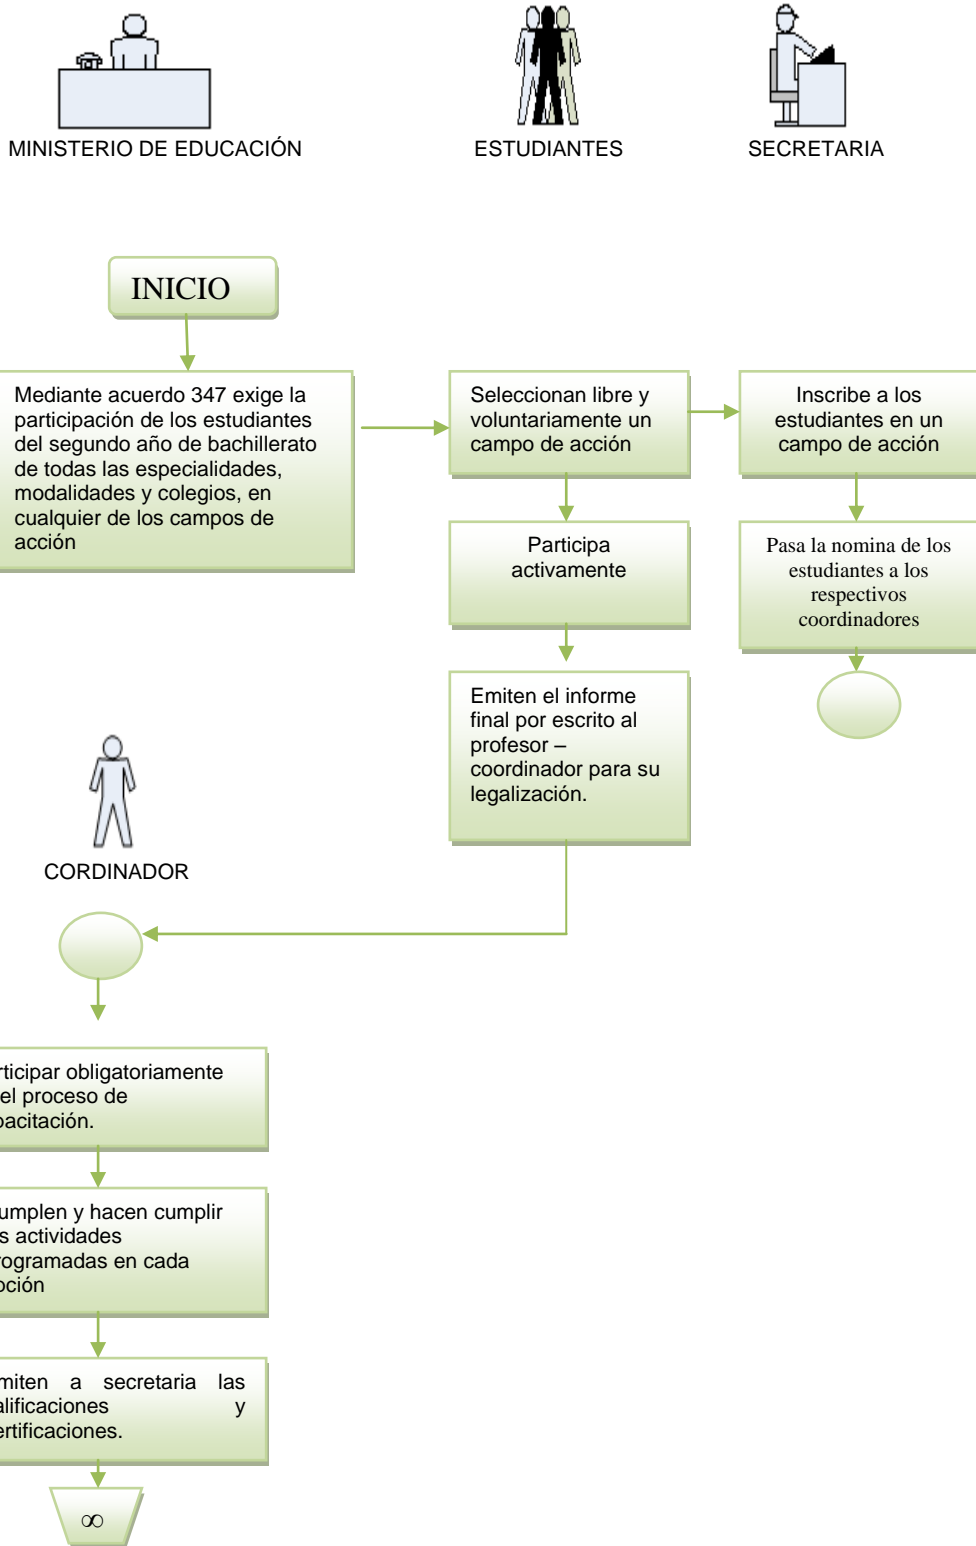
MINISTERIO DE EDUCACIÓN

ESTUDIANTES

SECRETARIA

INICIO

Mediante acuerdo 347 exige la participación de los estudiantes del segundo año de bachillerato de todas las especialidades, modalidades y colegios, en cualquier de los campos de acción

Seleccionan libre y voluntariamente un campo de acción

Inscribe a los estudiantes en un campo de acción

Participa activamente

Pasa la nomina de los estudiantes a los respectivos coordinadores

Emiten el informe final por escrito al profesor – coordinador para su legalización.

CORDINADOR

rticipar obligatoriamente el proceso de pacitación.

umplen y hacen cumplir s actividades rogramadas en cada pción

miten a secretaria las alificaciones y ertificaciones.

∞